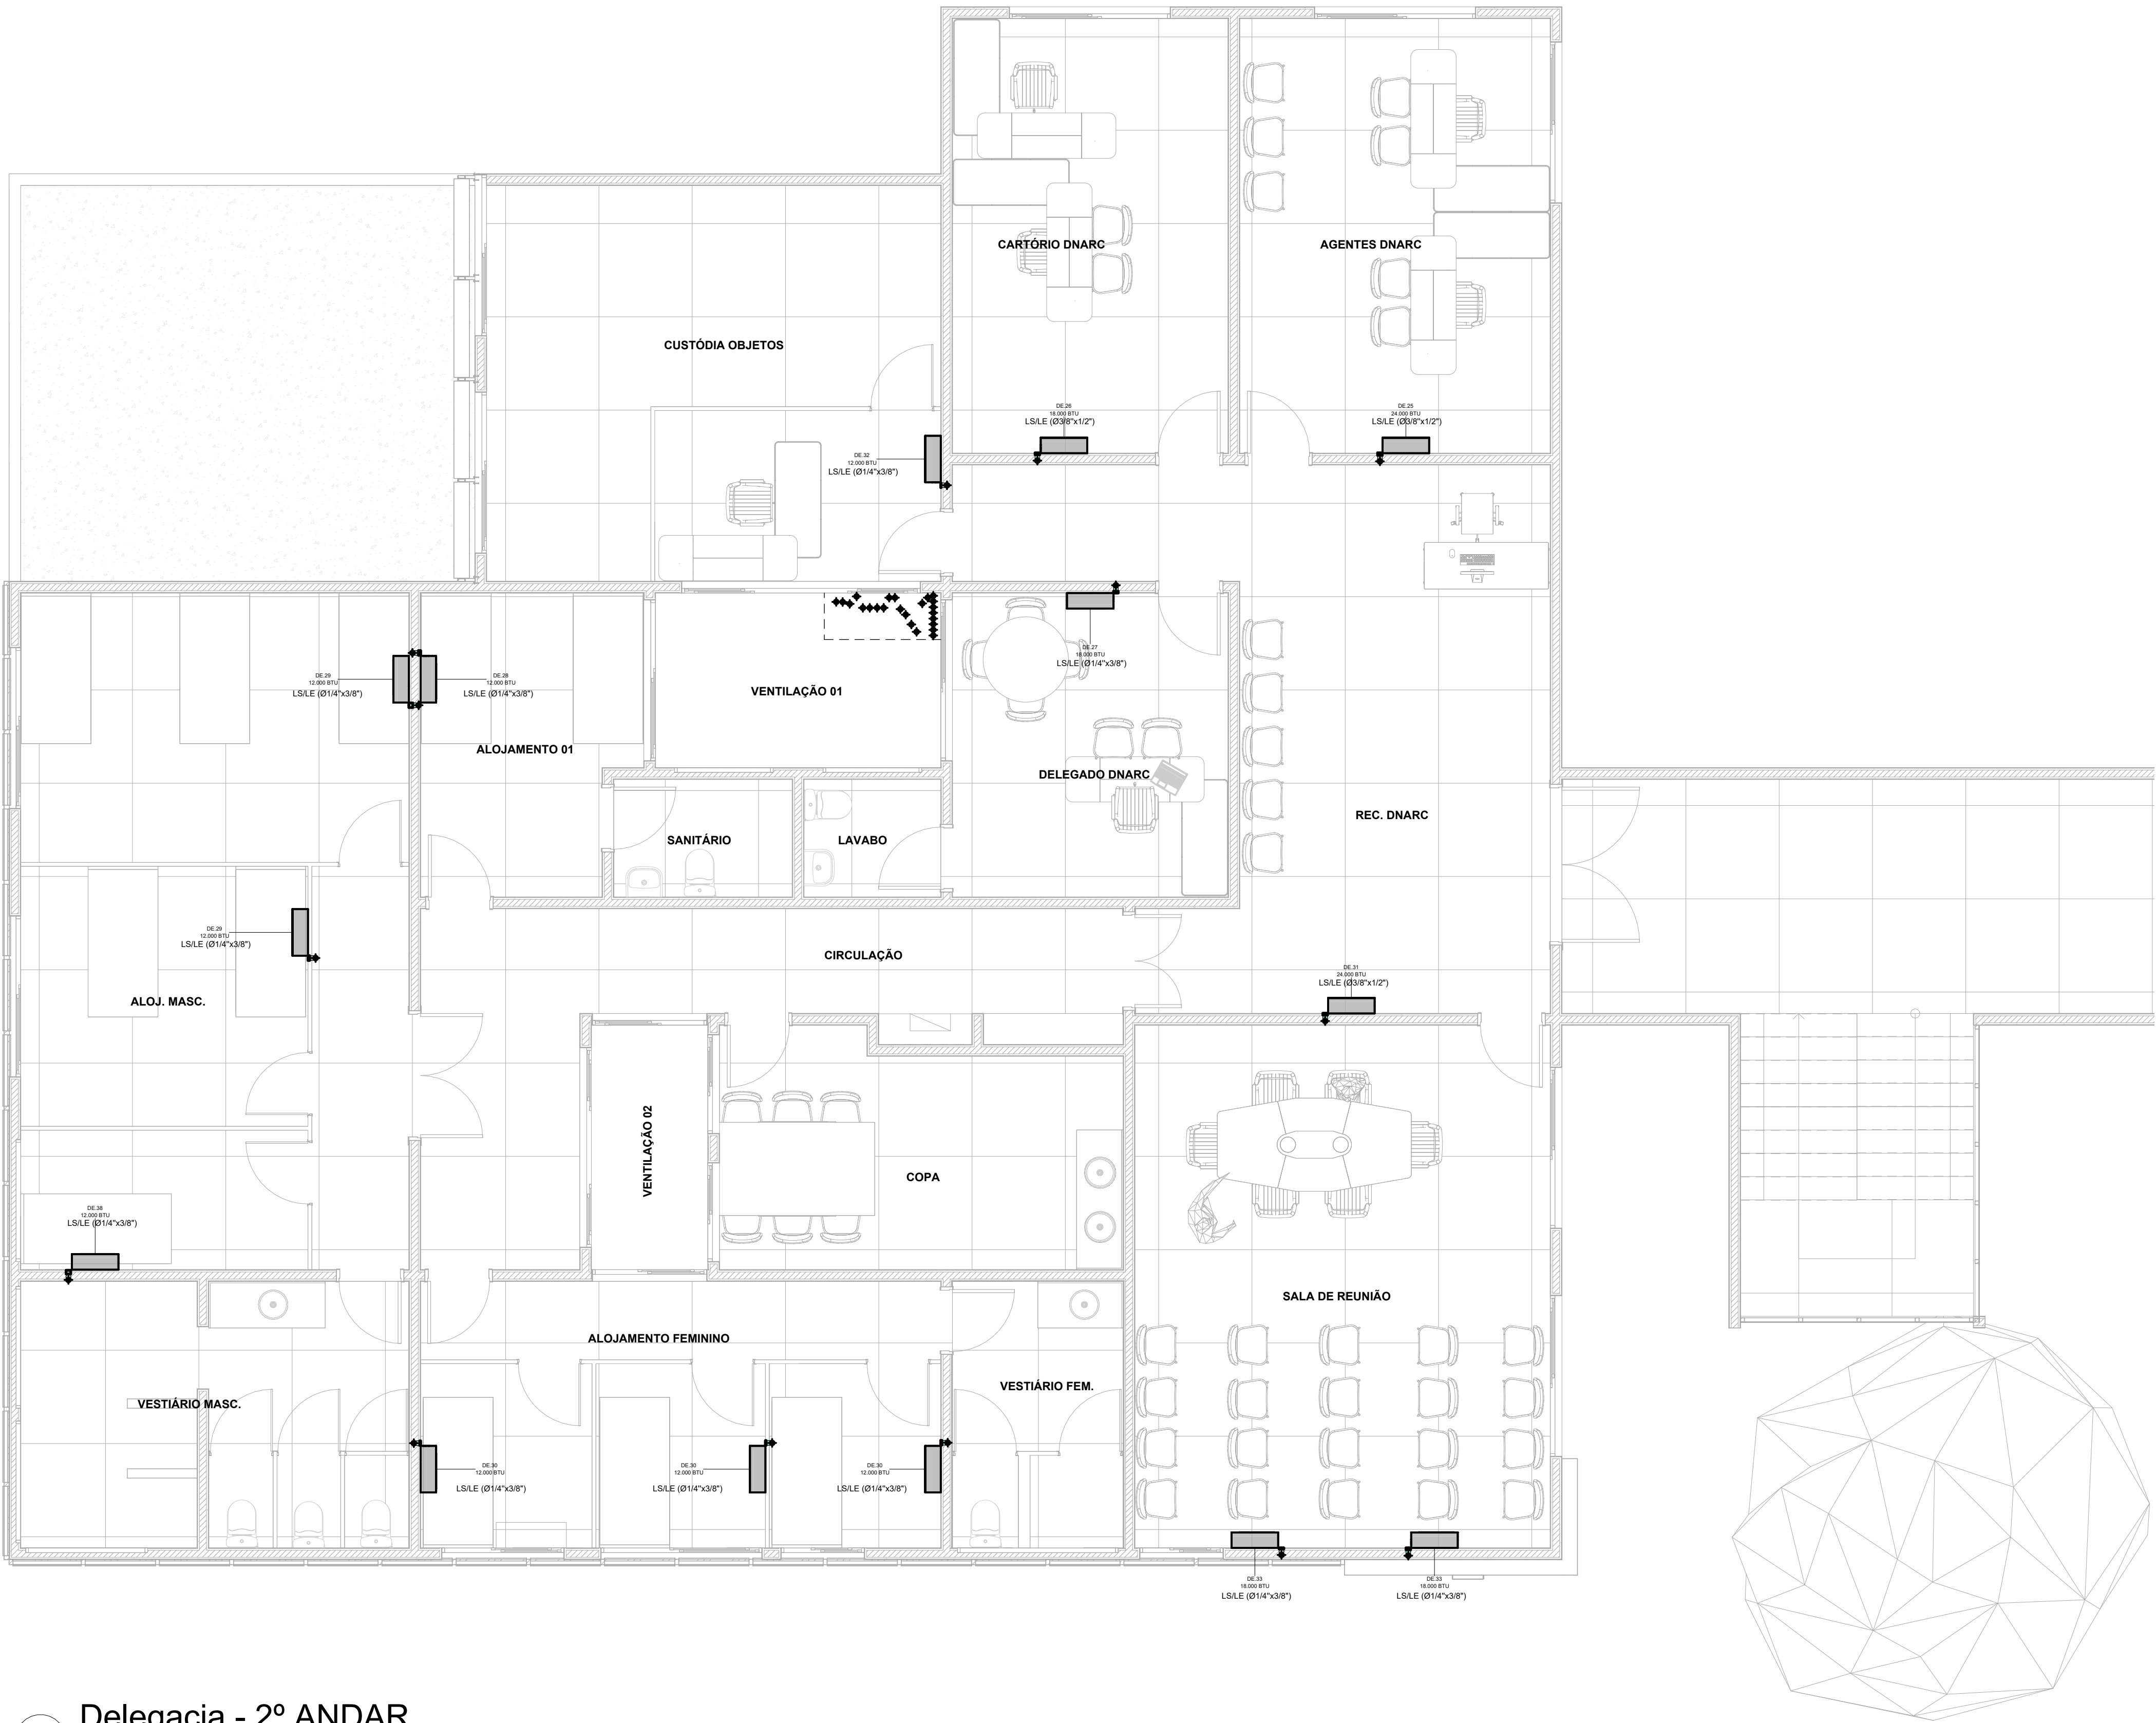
CARTÓRIO DNARC

AGENTES DNARC

CUSTÓDIA OBJETOS

DE.26
18.000 BTU
LS/LE (Ø3/8"x1/2")

DE.25
24.000 BTU
LS/LE (Ø3/8"x1/2")

DE.32
12.000 BTU
LS/LE (Ø1/4"x3/8")

DE.29
12.000 BTU
LS/LE (Ø1/4"x3/8")

DE.28
12.000 BTU
LS/LE (Ø1/4"x3/8")

VENTILAÇÃO 01

DE.27
18.000 BTU
LS/LE (Ø1/4"x3/8")

ALOJAMENTO 01

DELEGADO DNARC

SANITÁRIO

LAVABO

REC. DNARC

DE.29
12.000 BTU
LS/LE (Ø1/4"x3/8")

CIRCULAÇÃO

ALOJ. MASC.

DE.31
24.000 BTU
LS/LE (Ø3/8"x1/2")

VENTILAÇÃO 02

COPA

DE.38
12.000 BTU
LS/LE (Ø1/4"x3/8")

SALA DE REUNIÃO

ALOJAMENTO FEMININO

VESTIÁRIO FEM.

VESTIÁRIO MASC.

DE.30
12.000 BTU
LS/LE (Ø1/4"x3/8")

DE.30
12.000 BTU
LS/LE (Ø1/4"x3/8")

DE.30
12.000 BTU
LS/LE (Ø1/4"x3/8")

DE.33
18.000 BTU
LS/LE (Ø1/4"x3/8")

DE.33
18.000 BTU
LS/LE (Ø1/4"x3/8")

Delegacia - 2º ANDAR